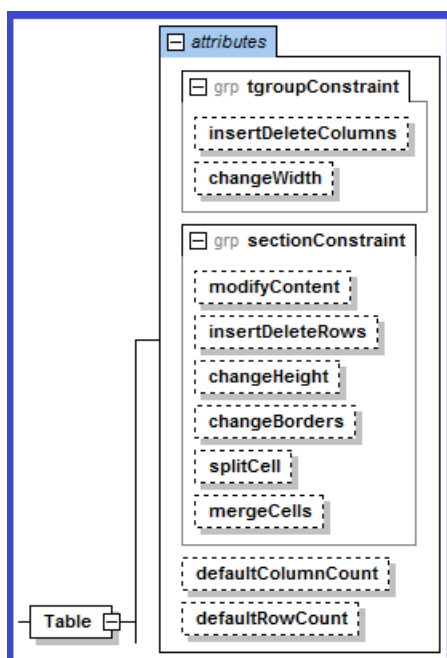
attributes

grp tgroupConstraint

insertDeleteColumns

changeWidth

grp sectionConstraint

modifyContent

insertDeleteRows

changeHeight

changeBorders

splitCell

mergeCells

defaultColumnCount

defaultRowCount

Table